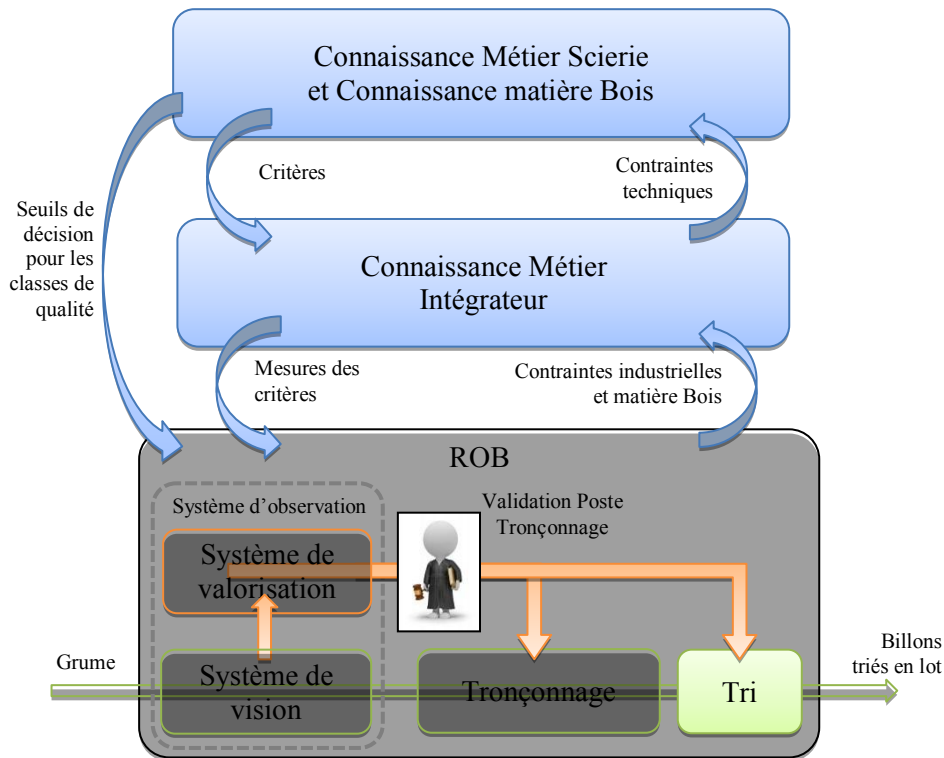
Connaissance Métier Scierie et Connaissance matière Bois

Critères

Contraintes techniques

Seuils de décision pour les classes de qualité

Connaissance Métier Intégrateur

Mesures des critères

Contraintes industrielles et matière Bois

ROB

Système d'observation

Validation Poste Tronçonnage

Système de valorisation

Grume

Système de vision

Tronçonnage

Tri

Billons triés en lot